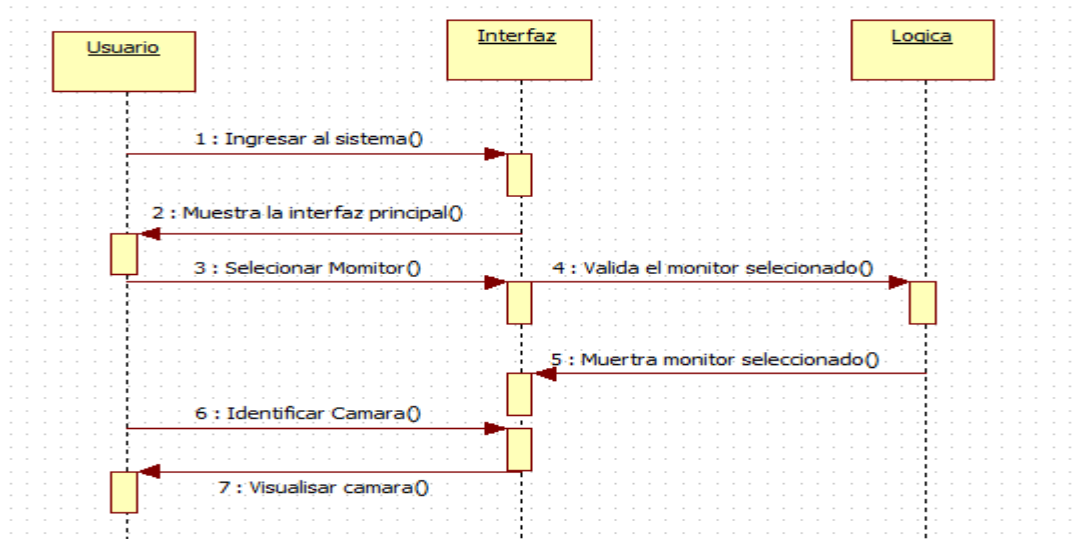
Usuario

Interfaz

Logica

1 : Ingresar al sistema()

2 : Muestra la interfaz principal()

3 : Selecionar Momitor()

4 : Valida el monitor selecionado()

5 : Muertra monitor seleccionado()

6 : Identificar Camara()

7 : Visualisar camara()